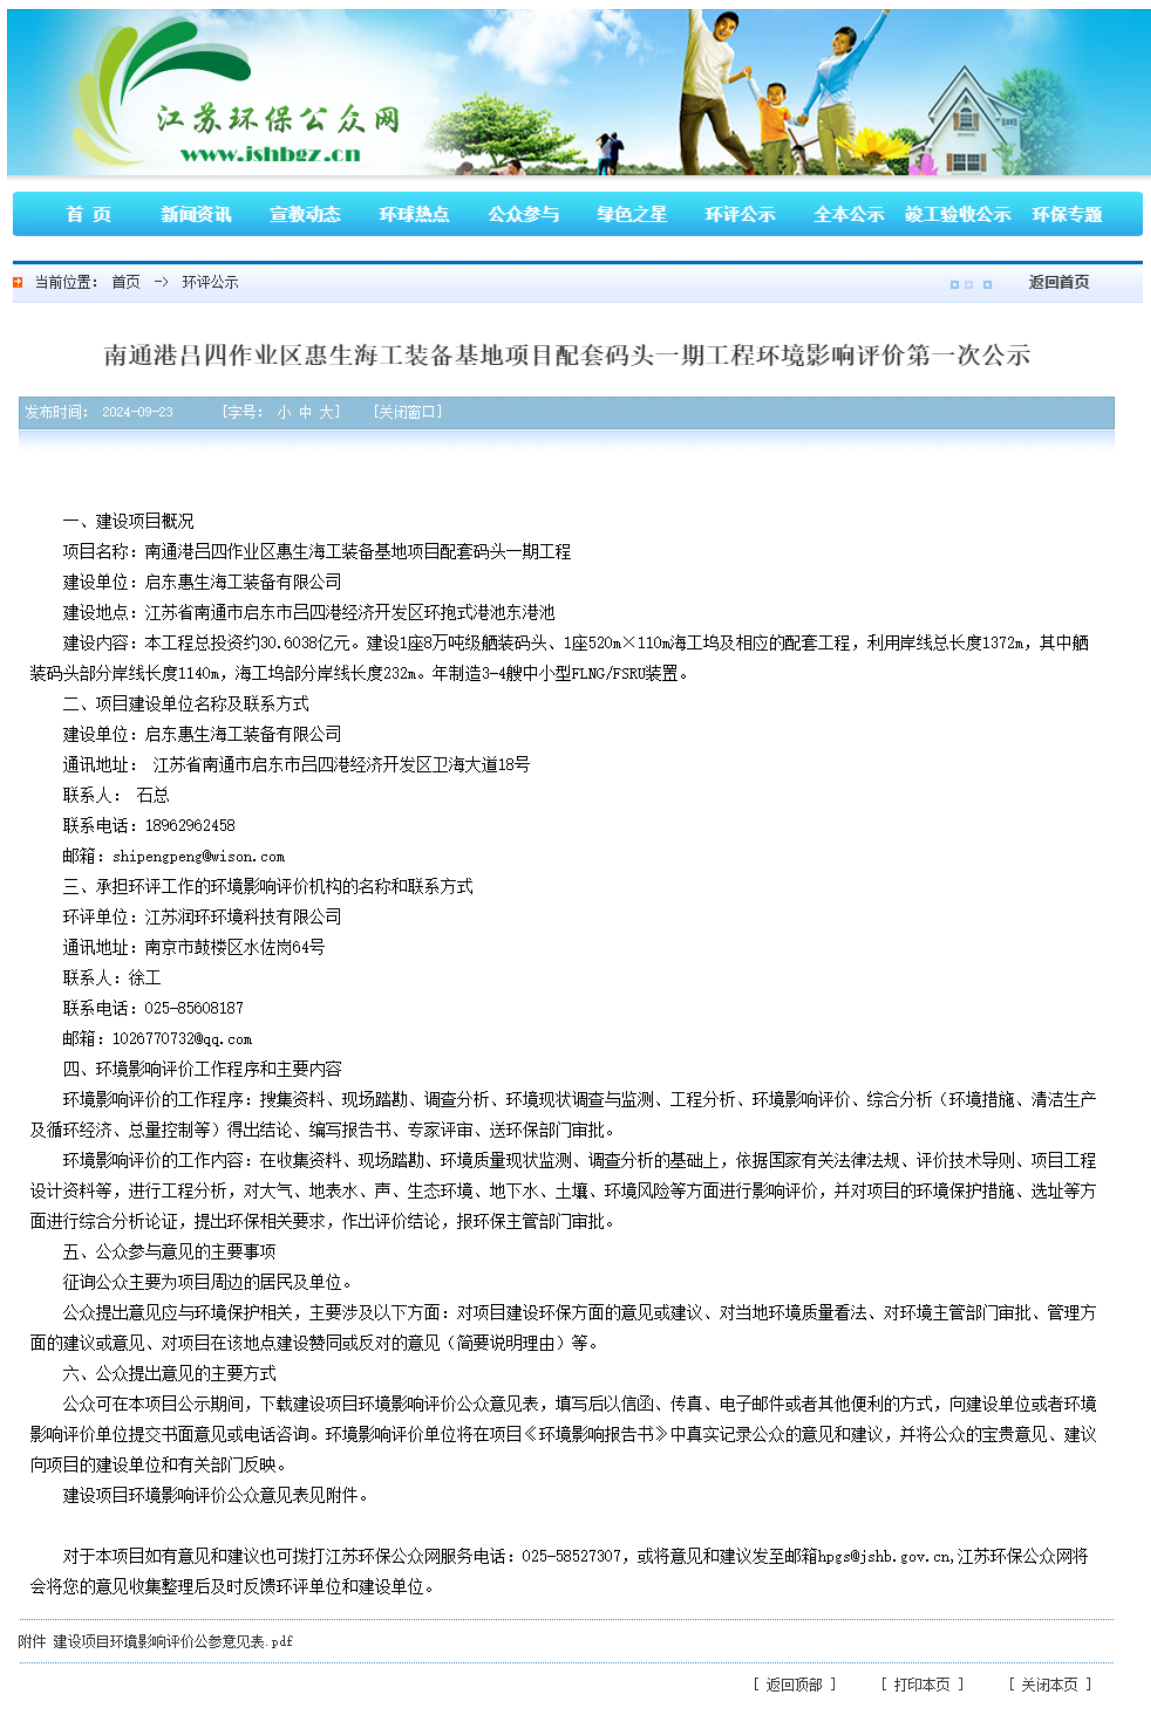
江苏环保公众网
www.jshbgz.cn

首 页　新闻资讯　宣教动态　环球热点　公众参与　绿色之星　环评公示　全本公示　竣工验收公示　环保专题

当前位置：首页 -> 环评公示　返回首页

南通港吕四作业区惠生海工装备基地项目配套码头一期工程环境影响评价第一次公示

发布时间：2024-09-23　[字号：小 中 大]　[关闭窗口]

一、建设项目概况

项目名称：南通港吕四作业区惠生海工装备基地项目配套码头一期工程

建设单位：启东惠生海工装备有限公司

建设地点：江苏省南通市启东市吕四港经济开发区环抱式港池东港池

建设内容：本工程总投资约30.6038亿元。建设1座8万吨级舾装码头、1座520m×110m海工坞及相应的配套工程，利用岸线总长度1372m，其中舾装码头部分岸线长度1140m，海工坞部分岸线长度232m。年制造3-4艘中小型FLNG/FSRU装置。

二、项目建设单位名称及联系方式

建设单位：启东惠生海工装备有限公司

通讯地址： 江苏省南通市启东市吕四港经济开发区卫海大道18号

联系人： 石总

联系电话：18962962458

邮箱：shipengpeng@wison.com

三、承担环评工作的环境影响评价机构的名称和联系方式

环评单位：江苏润环环境科技有限公司

通讯地址：南京市鼓楼区水佐岗64号

联系人：徐工

联系电话：025-85608187

邮箱：1026770732@qq.com

四、环境影响评价工作程序和主要内容

环境影响评价的工作程序：搜集资料、现场踏勘、调查分析、环境现状调查与监测、工程分析、环境影响评价、综合分析（环境措施、清洁生产及循环经济、总量控制等）得出结论、编写报告书、专家评审、送环保部门审批。

环境影响评价的工作内容：在收集资料、现场踏勘、环境质量现状监测、调查分析的基础上，依据国家有关法律法规、评价技术导则、项目工程设计资料等，进行工程分析，对大气、地表水、声、生态环境、地下水、土壤、环境风险等方面进行影响评价，并对项目的环境保护措施、选址等方面进行综合分析论证，提出环保相关要求，作出评价结论，报环保主管部门审批。

五、公众参与意见的主要事项

征询公众主要为项目周边的居民及单位。

公众提出意见应与环境保护相关，主要涉及以下方面：对项目建设环保方面的意见或建议、对当地环境质量看法、对环境主管部门审批、管理方面的建议或意见、对项目在该地点建设赞同或反对的意见（简要说明理由）等。

六、公众提出意见的主要方式

公众可在本项目公示期间，下载建设项目环境影响评价公众意见表，填写后以信函、传真、电子邮件或者其他便利的方式，向建设单位或者环境影响评价单位提交书面意见或电话咨询。环境影响评价单位将在项目《环境影响报告书》中真实记录公众的意见和建议，并将公众的宝贵意见、建议向项目的建设单位和有关部门反映。

建设项目环境影响评价公众意见表见附件。

对于本项目如有意见和建议也可拨打江苏环保公众网服务电话：025-58527307，或将意见和建议发至邮箱hpgs@jshb.gov.cn,江苏环保公众网将会将您的意见收集整理后及时反馈环评单位和建设单位。

附件 建设项目环境影响评价公参意见表.pdf

[ 返回顶部 ]　[ 打印本页 ]　[ 关闭本页 ]